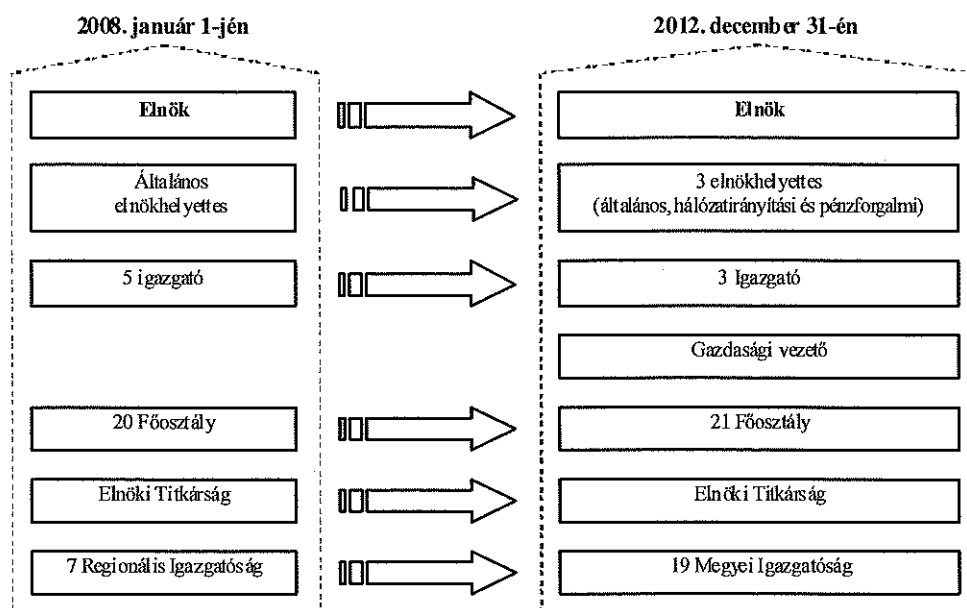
2008. január 1-jén

Elnök

Általános elnökhelyettes

5 igazgató

20 Főosztály

Elnöki Titkárság

7 Regionális Igazgatóság

2012. december 31-én

Elnök

3 elnökhelyettes (általános, hálózatirányítási és pénzforgalmi)

3 Igazgató

Gazdasági vezető

21 Főosztály

Elnöki Titkárság

19 Megyei Igazgatóság